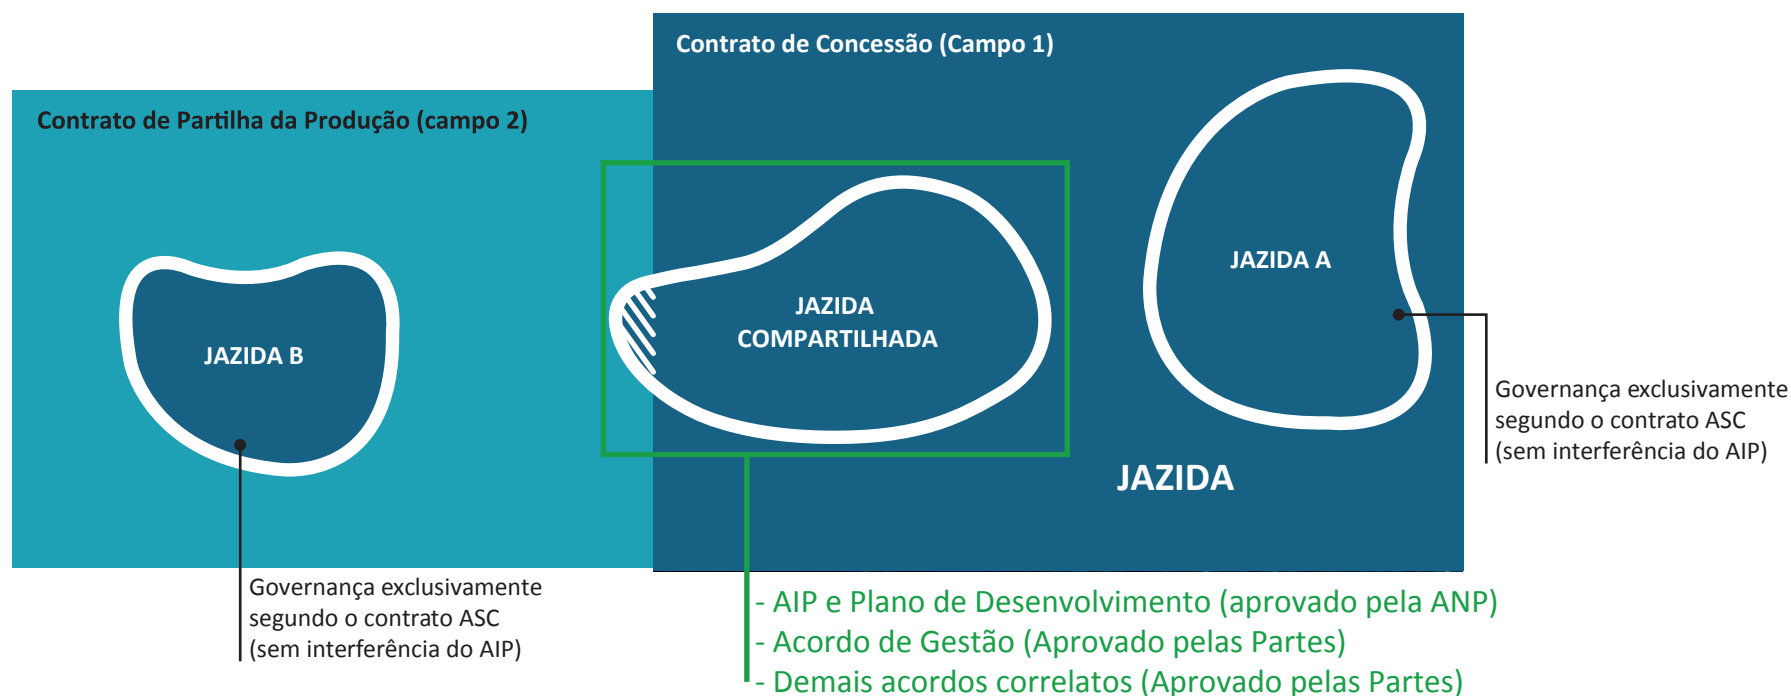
Contrato de Concessão (Campo 1)

Contrato de Partilha da Produção (campo 2)

JAZIDA B

JAZIDA COMPARTILHADA

JAZIDA A

JAZIDA

Governança exclusivamente segundo o contrato ASC (sem interferência do AIP)

Governança exclusivamente segundo o contrato ASC (sem interferência do AIP)

- AIP e Plano de Desenvolvimento (aprovado pela ANP)
- Acordo de Gestão (Aprovado pelas Partes)
- Demais acordos correlatos (Aprovado pelas Partes)